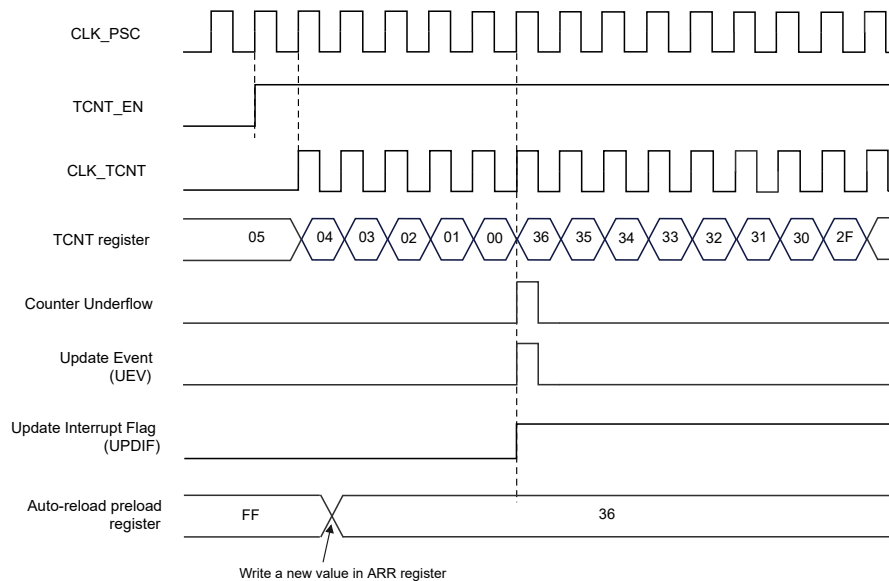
CLK_PSC

TCNT_EN

CLK_TCNT

TCNT register

05 04 03 02 01 00 36 35 34 33 32 31 30 2F

Counter Underflow

Update Event (UEV)

Update Interrupt Flag (UPDIF)

Auto-reload preload register

FF

36

Write a new value in ARR register